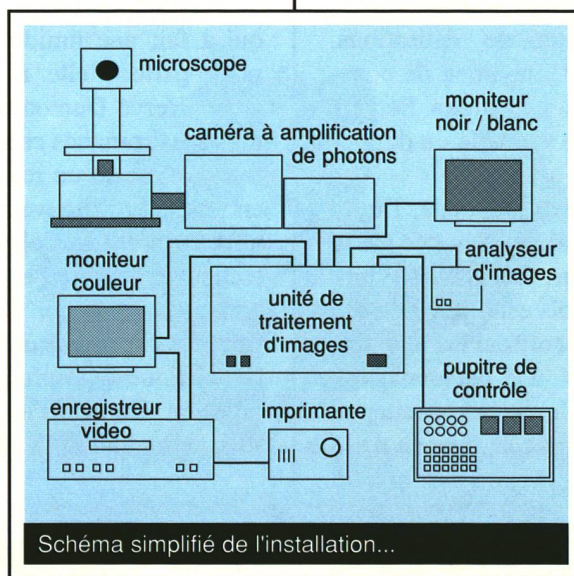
microscope

caméra à amplification de photons

moniteur noir / blanc

moniteur couleur

unité de traitement d'images

analyseur d'images

pupitre de contrôle

enregistreur video

imprimante

Schéma simplifié de l'installation...